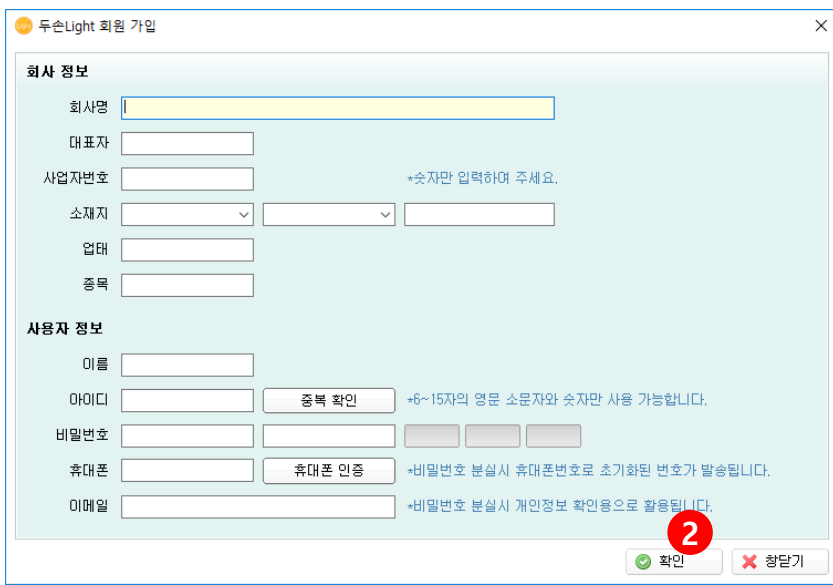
두손Light 회원 가입

회사 정보

회사명

대표자

사업자번호 *숫자만 입력하여 주세요.

소재지

업태

종목

사용자 정보

이름

아이디 중복 확인 *6~15자의 영문 소문자와 숫자만 사용 가능합니다.

비밀번호

휴대폰 휴대폰 인증 *비밀번호 분실시 휴대폰번호로 초기화된 번호가 발송됩니다.

이메일 *비밀번호 분실시 개인정보 확인용으로 활용됩니다.

2

확인 창닫기